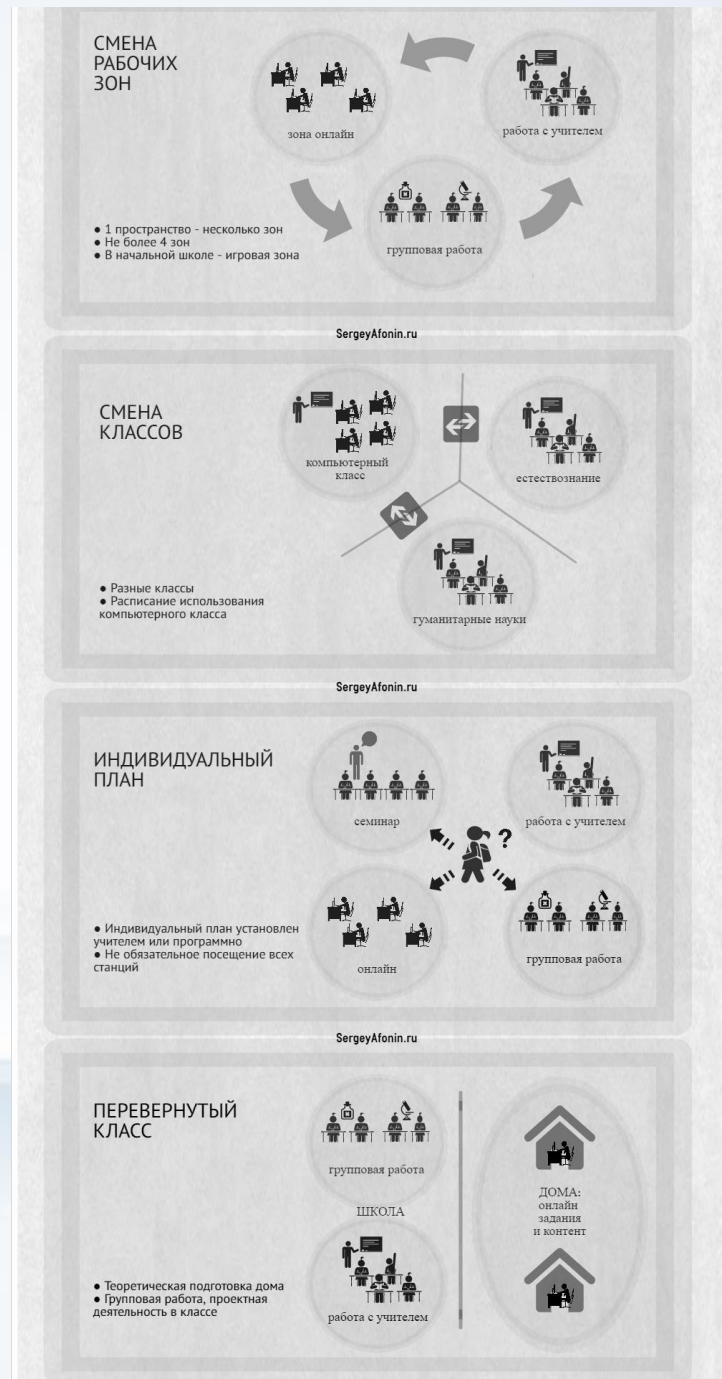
СМЕНА РАБОЧИХ ЗОН

зона онлайн

работа с учителем

групповая работа

● 1 пространство - несколько зон
● Не более 4 зон
● В начальной школе - игровая зона

SergeyAfonin.ru

СМЕНА КЛАССОВ

компьютерный класс

естествознание

гуманитарные науки

● Разные классы
● Расписание использования компьютерного класса

SergeyAfonin.ru

ИНДИВИДУАЛЬНЫЙ ПЛАН

семинар

работа с учителем

онлайн

групповая работа

● Индивидуальный план установлен учителем или программно
● Не обязательное посещение всех станций

SergeyAfonin.ru

ПЕРЕВЕРНУТЫЙ КЛАСС

групповая работа

ШКОЛА

работа с учителем

ДОМА: онлайн задания и контент

● Теоретическая подготовка дома
● Групповая работа, проектная деятельность в классе